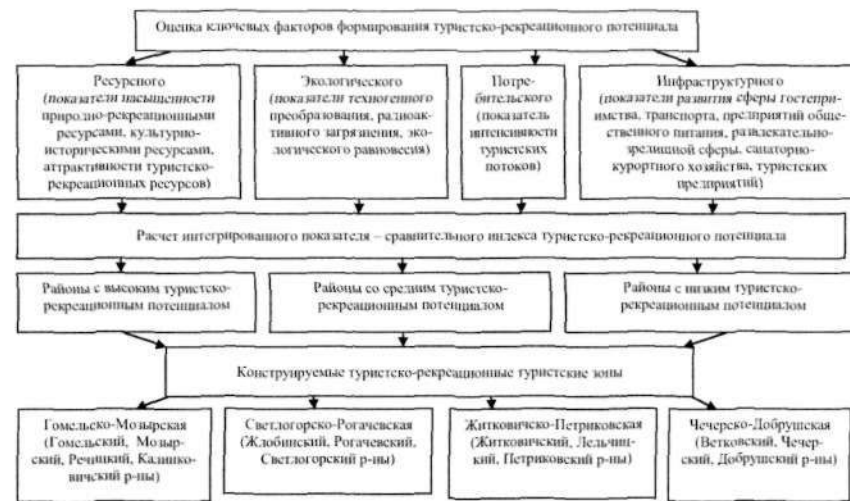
Оценка ключевых факторов формирования туристско-рекреационного потенциала

Ресурсного (показатели насыщенности природно-рекреационными ресурсами, культурно-историческими ресурсами, аттрактивности туристско-рекреационных ресурсов)

Экологического (показатели техногенного преобразования, радиоактивного загрязнения, экологического равновесия)

Потребительского (показатель интенсивности туристских потоков)

Инфраструктурного (показатели развития сферы гостеприимства, транспорта, предприятий общественного питания, развлекательно-зрелищной сферы, санаторно-курортного хозяйства, туристских предприятий)

Расчет интегрированного показателя – сравнительного индекса туристско-рекреационного потенциала

Районы с высоким туристско-рекреационным потенциалом

Районы со средним туристско-рекреационным потенциалом

Районы с низким туристско-рекреационным потенциалом

Конструируемые туристско-рекреационные туристские зоны

Гомельско-Мозырская (Гомельский, Мозырский, Речицкий, Калинковичский р-ны)

Светлогорско-Рогачевская (Жлобинский, Рогачевский, Светлогорский р-ны)

Житковичско-Петриковская (Житковичский, Лельчицкий, Петриковский р-ны)

Чечерско-Добрушская (Ветковский, Чечерский, Добрушский р-ны)